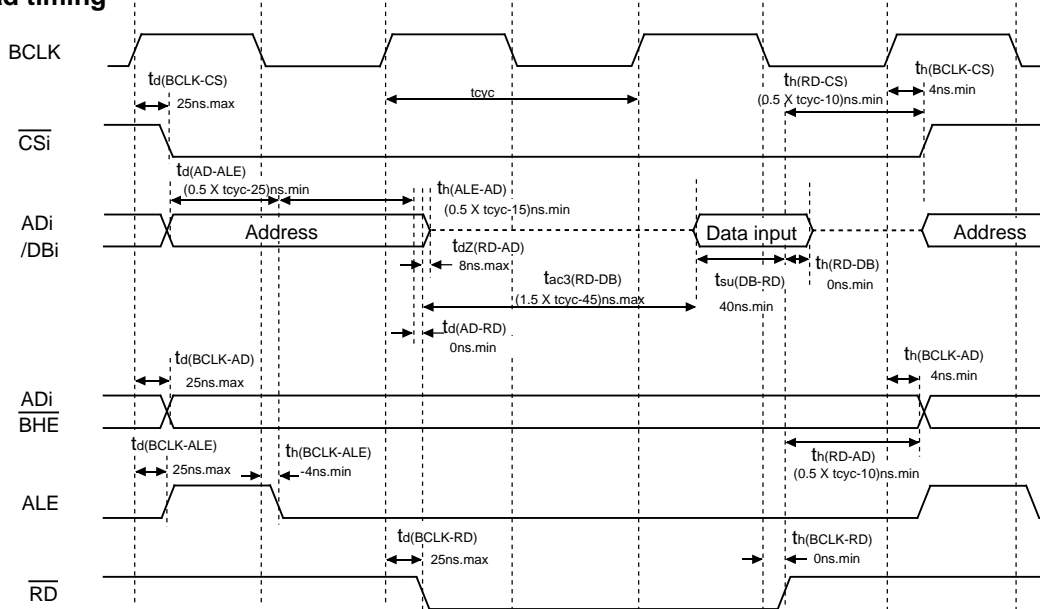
d timing

BCLK

$t_{d(BCLK-CS)}$
25ns.max

tcyc

$t_{h(RD-CS)}$
(0.5 X tcyc-10)ns.min

$t_{h(BCLK-CS)}$
4ns.min

$\overline{CSi}$

$t_{d(AD-ALE)}$
(0.5 X tcyc-25)ns.min

$t_{h(ALE-AD)}$
(0.5 X tcyc-15)ns.min

ADi
/DBi

Address

Data input

Address

$t_{dZ(RD-AD)}$
8ns.max

$t_{ac3(RD-DB)}$
(1.5 X tcyc-45)ns.max

$t_{su(DB-RD)}$
40ns.min

$t_{h(RD-DB)}$
0ns.min

$t_{d(AD-RD)}$
0ns.min

$t_{d(BCLK-AD)}$
25ns.max

$t_{h(BCLK-AD)}$
4ns.min

ADi
$\overline{BHE}$

$t_{d(BCLK-ALE)}$
25ns.max

$t_{h(BCLK-ALE)}$
-4ns.min

$t_{h(RD-AD)}$
(0.5 X tcyc-10)ns.min

ALE

$t_{d(BCLK-RD)}$
25ns.max

$t_{h(BCLK-RD)}$
0ns.min

$\overline{RD}$